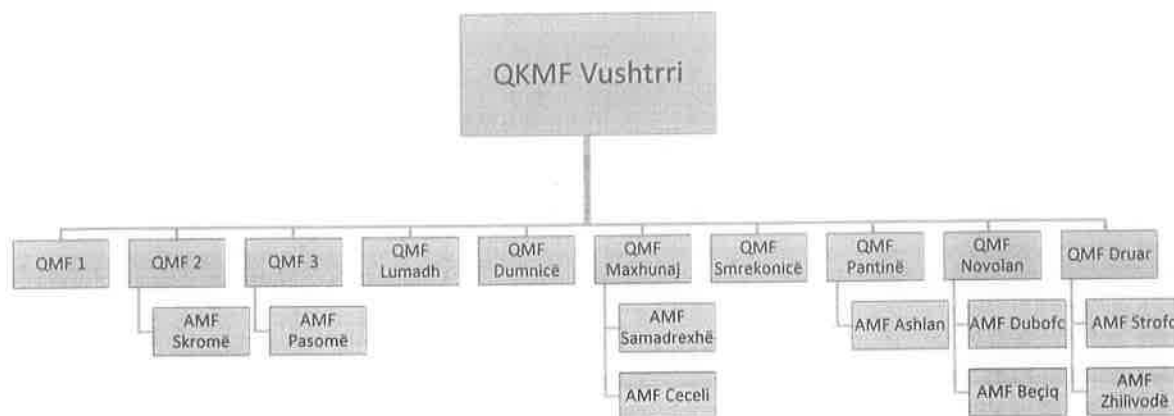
QKMF Vushtrri

QMF 1

QMF 2

AMF Skromë

QMF 3

AMF Pasomë

QMF Lumadh

QMF Dumnicë

QMF Maxhunaj

AMF Samadrexhë

AMF Ceceli

QMF Smrekonicë

QMF Pantinë

AMF Ashlan

QMF Novolan

AMF Dubofc

AMF Beçiq

QMF Druar

AMF Strofc

AMF Zhilivodë